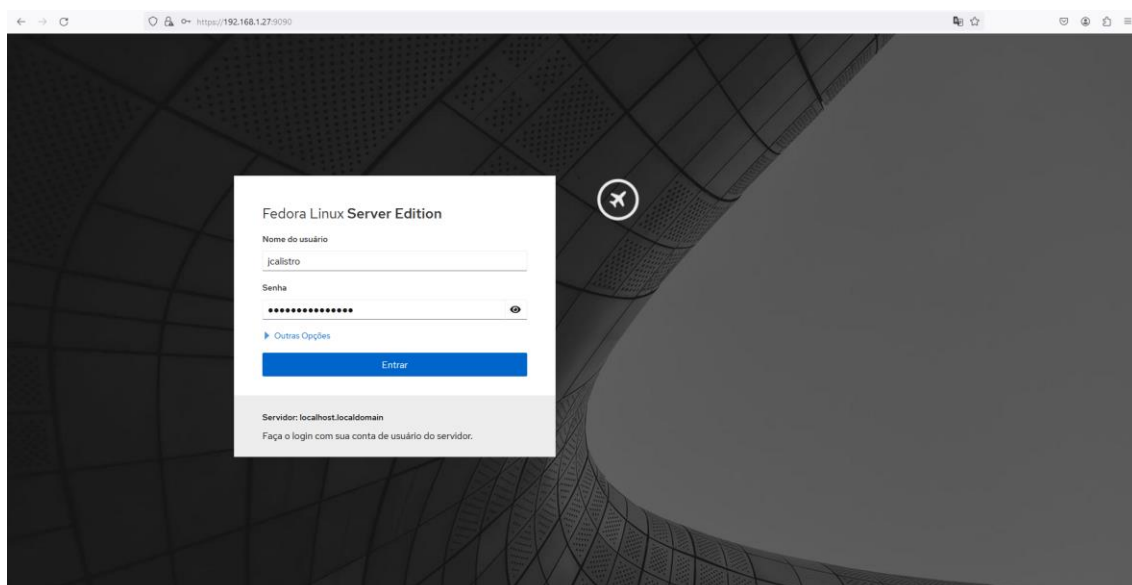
https://192.168.1.27:9090

Fedora Linux Server Edition

Nome do usuário

jcalistro

Senha

•••••••••••••••

Outras Opções

Entrar

Servidor: localhost.localdomain

Faça o login com sua conta de usuário do servidor.